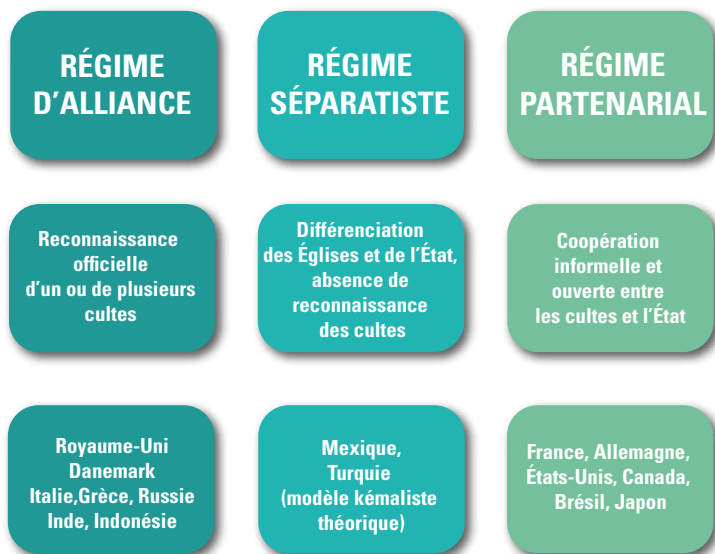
RÉGIME D'ALLIANCE

RÉGIME SÉPARATISTE

RÉGIME PARTENARIAL

Reconnaissance officielle d'un ou de plusieurs cultes

Différenciation des Églises et de l'État, absence de reconnaissance des cultes

Coopération informelle et ouverte entre les cultes et l'État

Royaume-Uni
Danemark
Italie,Grèce, Russie
Inde, Indonésie

Mexique,
Turquie
(modèle kémaliste théorique)

France, Allemagne,
États-Unis, Canada,
Brésil, Japon